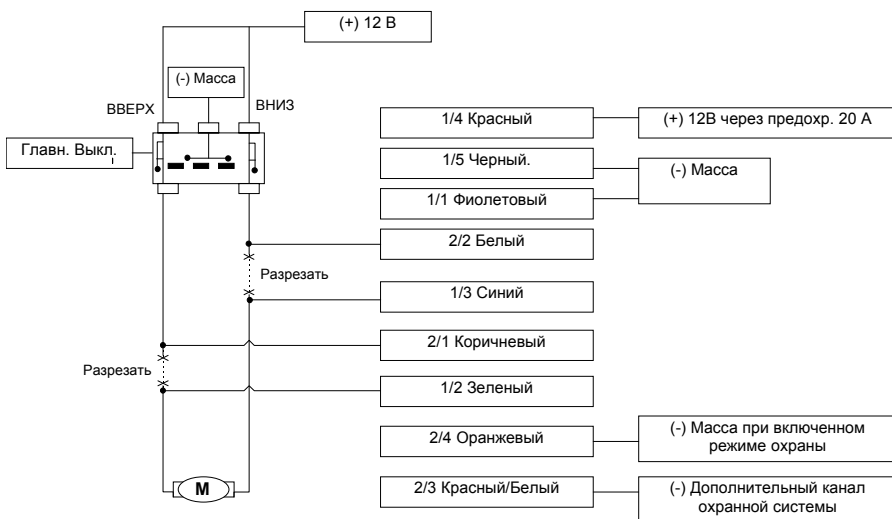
(+) 12 В

(-) Масса

ВВЕРХ

ВНИЗ

Главн. Выкл.

1/4 Красный

(+) 12В через предохр. 20 А

1/5 Черный.

(-) Масса

1/1 Фиолетовый

2/2 Белый

Разрезать

1/3 Синий

2/1 Коричневый

Разрезать

1/2 Зеленый

2/4 Оранжевый

(-) Масса при включенном режиме охраны

2/3 Красный/Белый

(-) Дополнительный канал охранной системы

M